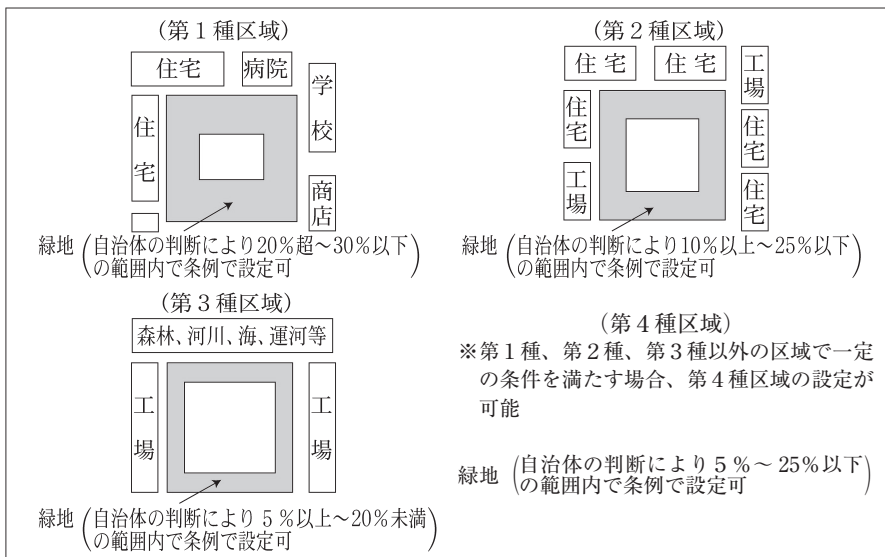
(第１種区域)

住宅　病院　学校

住宅　商店

緑地（自治体の判断により20％超～30％以下の範囲内で条例で設定可）

(第２種区域)

住宅　住宅　工場

住宅　住宅

工場　住宅

緑地（自治体の判断により10％以上～25％以下の範囲内で条例で設定可）

(第３種区域)

森林、河川、海、運河等

工場　工場

緑地（自治体の判断により５％以上～20％未満の範囲内で条例で設定可）

(第４種区域)

※第１種、第２種、第３種以外の区域で一定の条件を満たす場合、第４種区域の設定が可能

緑地（自治体の判断により５％～25％以下の範囲内で条例で設定可）